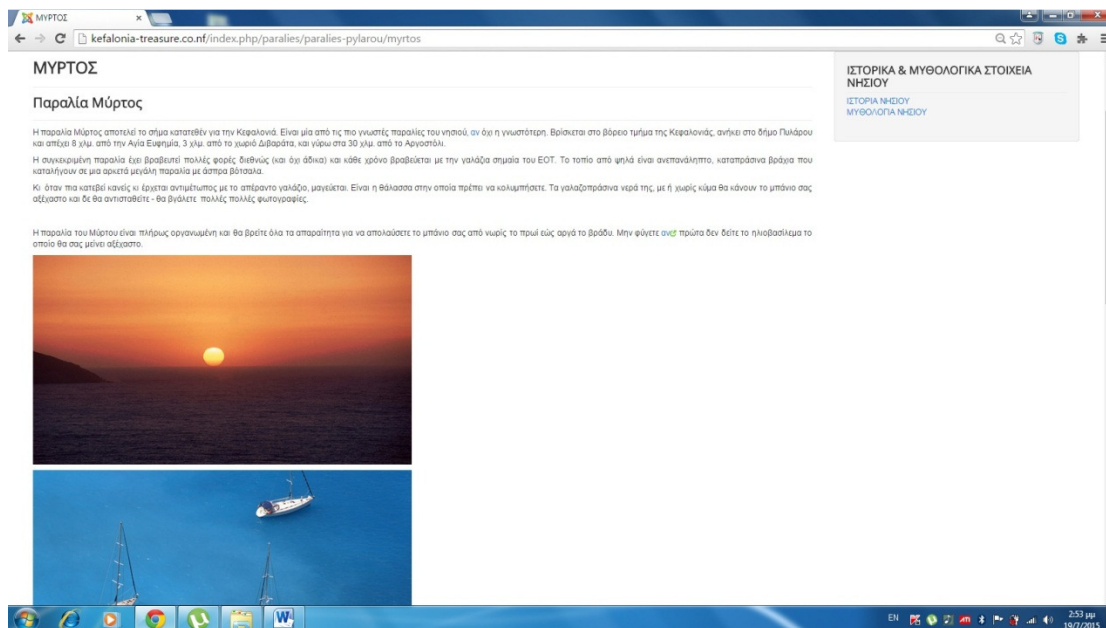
ΜΥΡΤΟΣ ×

kefalonia-treasure.co.nf/index.php/paralies/paralies-pylarou/myrtos

ΜΥΡΤΟΣ

Παραλία Μύρτος

Η παραλία Μύρτος αποτελεί το σήμα κατατεθέν για την Κεφαλονιά. Είναι μία από τις πιο γνωστές παραλίες του νησιού, αν όχι η γνωστότερη. Βρίσκεται στο βόρειο τμήμα της Κεφαλονιάς, ανήκει στο δήμο Πυλάρου και απέχει 8 χλμ. από την Αγία Ευφημία, 3 χλμ. από το χωριό Διβαράτα, και γύρω στα 30 χλμ. από το Αργοστόλι.

Η συγκεκριμένη παραλία έχει βραβευτεί πολλές φορές διεθνώς (και όχι άδικα) και κάθε χρόνο βραβεύεται με την γαλάζια σημαία του ΕΟΤ. Το τοπίο από ψηλά είναι ανεπανάληπτο, καταπράσινα βράχια που καταλήγουν σε μια αρκετά μεγάλη παραλία με άσπρα βότσαλα.

Κι όταν πια κατεβεί κανείς κι έρχεται αντιμέτωπος με το απέραντο γαλάζιο, μαγεύεται. Είναι η θάλασσα στην οποία πρέπει να κολυμπήσετε. Τα γαλαζοπράσινα νερά της, με ή χωρίς κύμα θα κάνουν το μπάνιο σας αξέχαστο και δε θα αντισταθείτε - θα βγάλετε πολλές πολλές φωτογραφίες.

Η παραλία του Μύρτου είναι πλήρως οργανωμένη και θα βρείτε όλα τα απαραίτητα για να απολαύσετε το μπάνιο σας από νωρίς το πρωί εώς αργά το βράδυ. Μην φύγετε αν πρώτα δεν δείτε το ηλιοβασίλεμα το οποίο θα σας μείνει αξέχαστο.

ΙΣΤΟΡΙΚΑ & ΜΥΘΟΛΟΓΙΚΑ ΣΤΟΙΧΕΙΑ ΝΗΣΙΟΥ

ΙΣΤΟΡΙΑ ΝΗΣΙΟΥ
ΜΥΘΟΛΟΓΙΑ ΝΗΣΙΟΥ

EN 2:53 μμ 19/7/2015